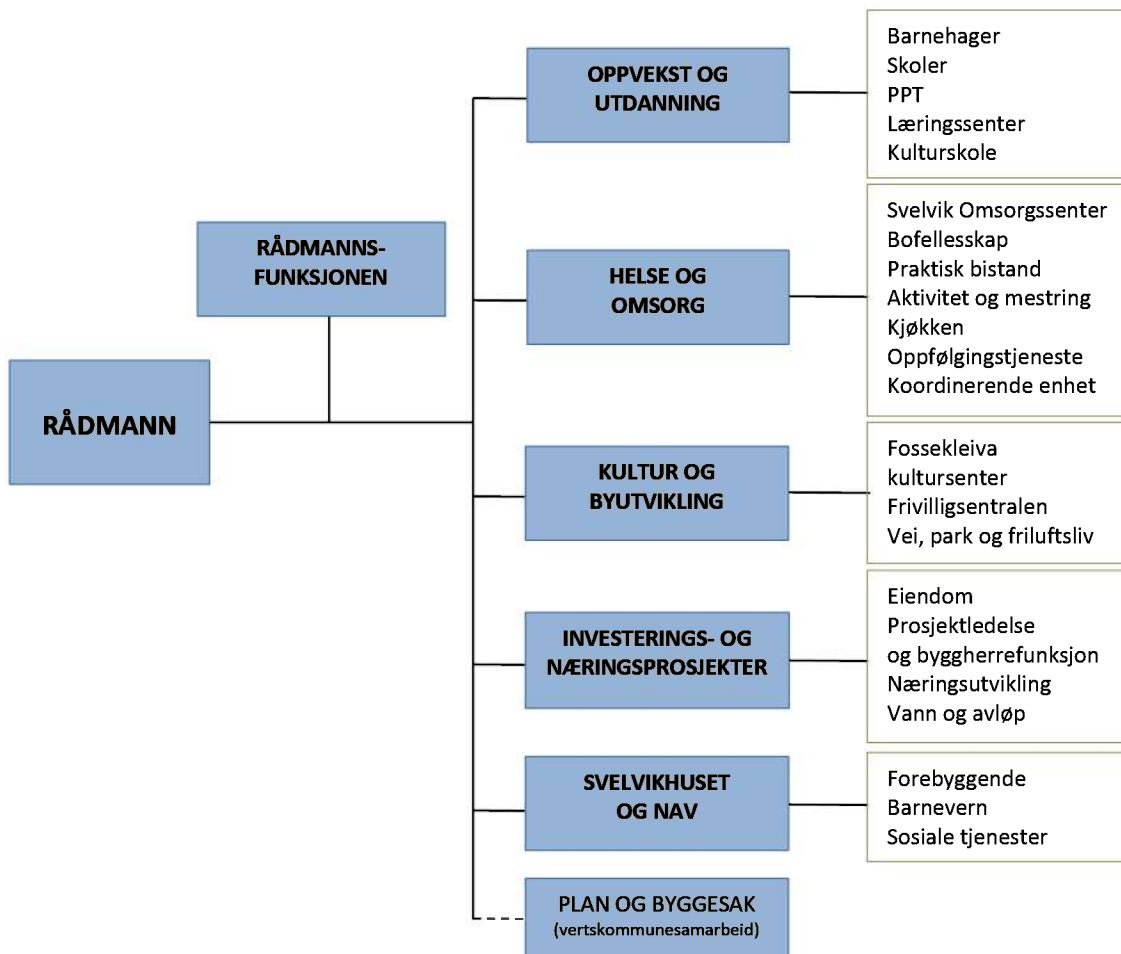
RÅDMANNS-
FUNKSJONEN

RÅDMANN

OPPVEKST OG
UTDANNING

Barnehager
Skoler
PPT
Læringssenter
Kulturskole

HELSE OG
OMSORG

Svelvik Omsorgssenter
Bofellesskap
Praktisk bistand
Aktivitet og mestring
Kjøkken
Oppfølgingstjeneste
Koordinerende enhet

KULTUR OG
BYUTVIKLING

Fossekleiva
kultursenter
Frivilligsentralen
Vei, park og friluftsliv

INVESTERINGS- OG
NÆRINGSPROSJEKTER

Eiendom
Prosjektledelse
og byggherrefunksjon
Næringsutvikling
Vann og avløp

SVELVIKHUSET
OG NAV

Forebyggende
Barnevern
Sosiale tjenester

PLAN OG BYGGESAK
(vertskommunesamarbeid)